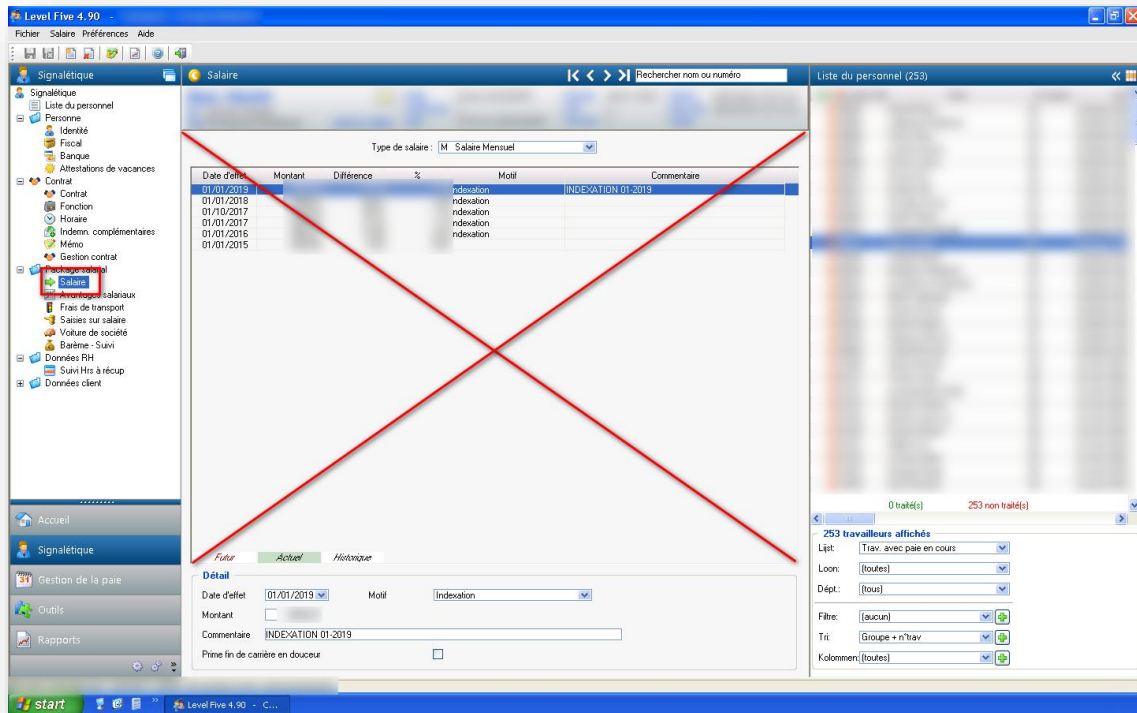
Level Five 4.90 -

Fichier Salaire Préférences Aide

Signalétique

Signalétique
Liste du personnel
Personne
Identité
Fiscal
Banque
Attestations de vacances
Contrat
Contrat
Fonction
Horaire
Indemn. complémentaires
Mémo
Gestion contrat
Package salarial
Salaire
Avantages salariaux
Frais de transport
Saisies sur salaire
Voiture de société
Barème - Suivi
Données RH
Suivi Hrs à récup
Données client

Accueil
Signalétique
Gestion de la paie
Outils
Rapports

Salaire

Rechercher nom ou numéro

Type de salaire : M Salaire Mensuel

| Date d'effet | Montant | Différence | % | Motif | Commentaire |
|---|---|---|---|---|---|
| 01/01/2019 | | | | Indexation | INDEXATION 01-2019 |
| 01/01/2018 | | | | Indexation | |
| 01/10/2017 | | | | Indexation | |
| 01/01/2017 | | | | Indexation | |
| 01/01/2016 | | | | Indexation | |
| 01/01/2015 | | | | | |

Futur Actuel Historique

Détail
Date d'effet 01/01/2019 Motif Indexation
Montant
Commentaire INDEXATION 01-2019
Prime fin de carrière en douceur

Liste du personnel (253)

0 traité(s) 253 non traité(s)

253 travailleurs affichés
Lijst: Trav. avec paie en cours
Loon: (toutes)
Dépt.: (tous)
Filtre: (aucun)
Tri: Groupe + n°trav
Kolommen: (toutes)

start Level Five 4.90 - C...